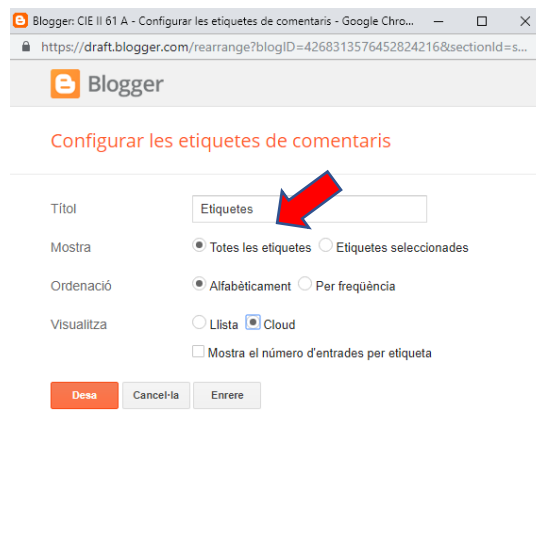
Blogger: CIE II 61 A - Configurar les etiquetes de comentaris - Google Chro...

https://draft.blogger.com/rearrange?blogID=4268313576452824216&sectionId=s...

Blogger

Configurar les etiquetes de comentaris

Títol Etiquetes

Mostra Totes les etiquetes Etiquetes seleccionades

Ordenació Alfabèticament Per freqüència

Visualitza Llista Cloud

Mostra el número d'entrades per etiqueta

Desa Cancel·la Enrere